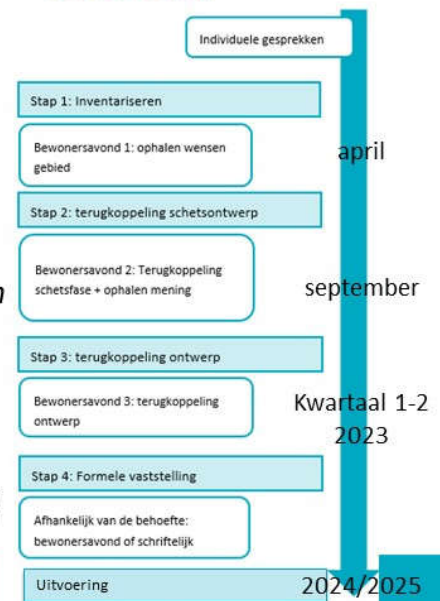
Individuele gesprekken

Stap 1: Inventariseren

Bewonersavond 1: ophalen wensen gebied

april

Stap 2: terugkoppeling schetsontwerp

Bewonersavond 2: Terugkoppeling schetsfase + ophalen mening

september

Stap 3: terugkoppeling ontwerp

Bewonersavond 3: terugkoppeling ontwerp

Kwartaal 1-2 2023

Stap 4: Formele vaststelling

Afhankelijk van de behoefte: bewonersavond of schriftelijk

Uitvoering

2024/2025